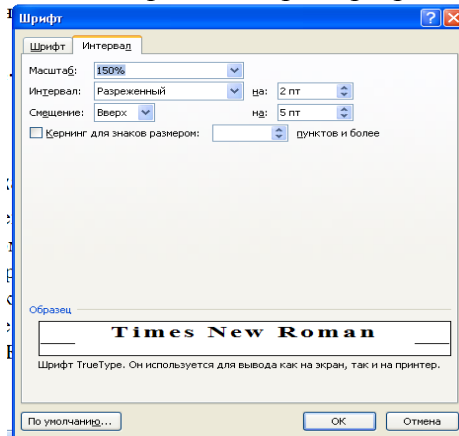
Шрифт

Шрифт | Интервал

Масштаб: 150%

Интервал: Разреженный на: 2 пт

Смещение: Вверх на: 5 пт

Кернинг для знаков размером: пунктов и более

Образец

Times New Roman

Шрифт TrueType. Он используется для вывода как на экран, так и на принтер.

По умолчанию... | ОК | Отмена